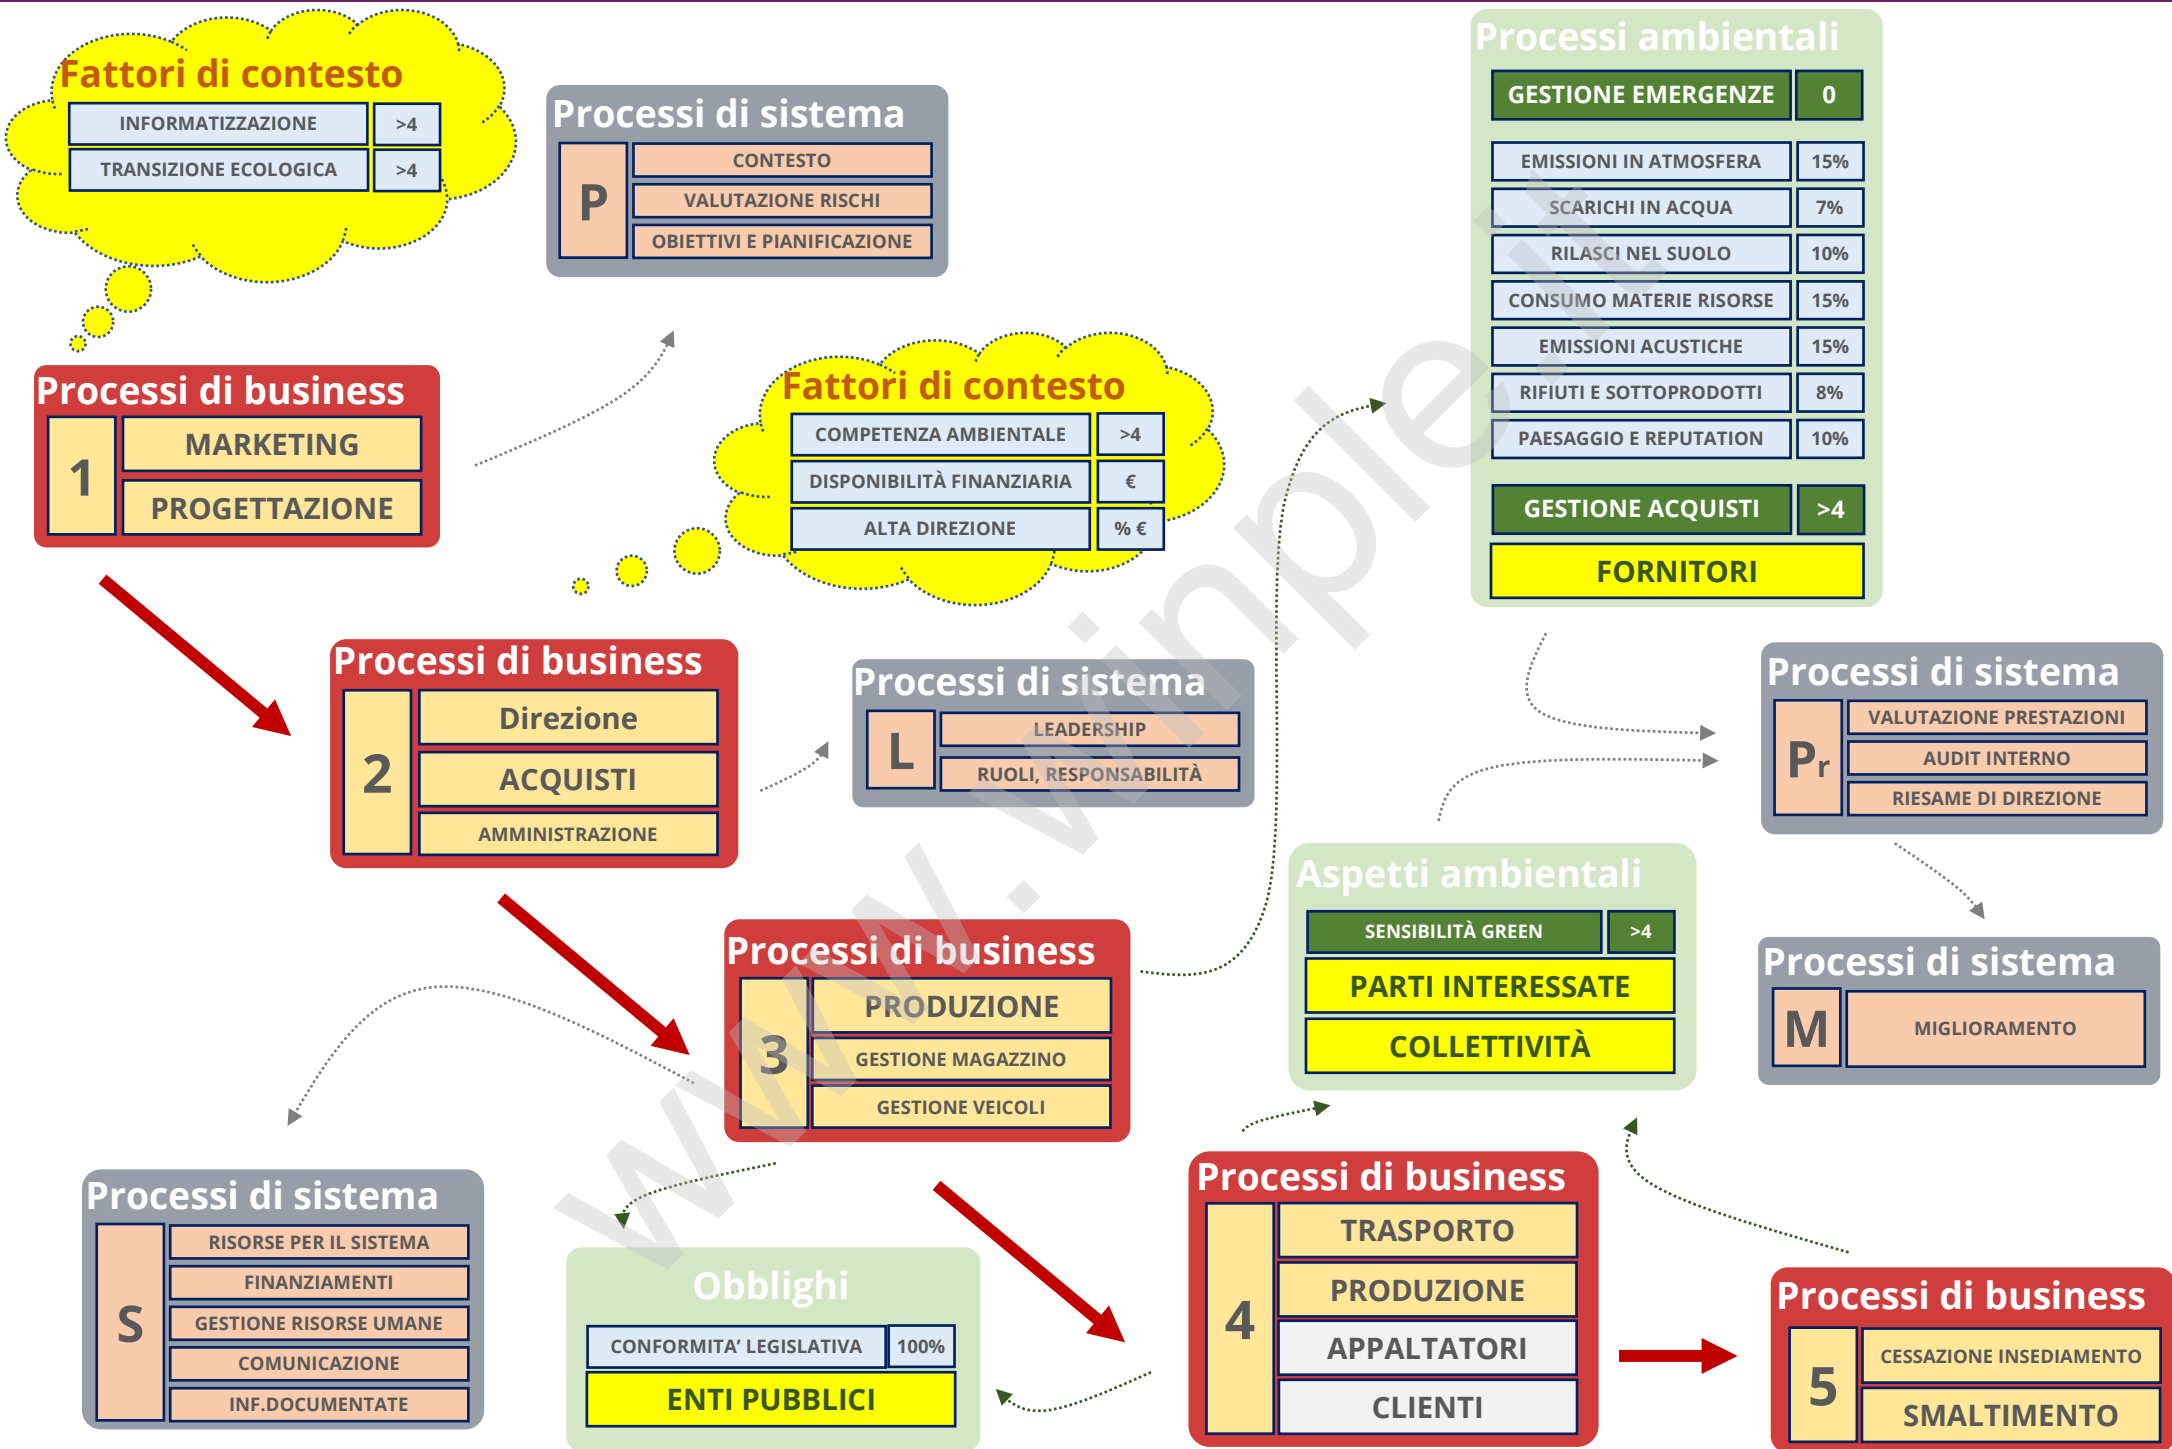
Fattori di contesto

| INFORMATIZZAZIONE | >4 |
|---|---|
| TRANSIZIONE ECOLOGICA | >4 |

Processi di sistema
P
CONTESTO
VALUTAZIONE RISCHI
OBIETTIVI E PIANIFICAZIONE

Processi ambientali

| GESTIONE EMERGENZE | 0 |
|---|---|
| EMISSIONI IN ATMOSFERA | 15% |
| SCARICHI IN ACQUA | 7% |
| RILASCI NEL SUOLO | 10% |
| CONSUMO MATERIE RISORSE | 15% |
| EMISSIONI ACUSTICHE | 15% |
| RIFIUTI E SOTTOPRODOTTI | 8% |
| PAESAGGIO E REPUTATION | 10% |
| GESTIONE ACQUISTI | >4 |

FORNITORI

Processi di business
1
MARKETING
PROGETTAZIONE

Fattori di contesto

| COMPETENZA AMBIENTALE | >4 |
|---|---|
| DISPONIBILITÀ FINANZIARIA | € |
| ALTA DIREZIONE | % € |

Processi di business
2
Direzione
ACQUISTI
AMMINISTRAZIONE

Processi di sistema
L
LEADERSHIP
RUOLI, RESPONSABILITÀ

Processi di sistema
Pr
VALUTAZIONE PRESTAZIONI
AUDIT INTERNO
RIESAME DI DIREZIONE

Aspetti ambientali

| SENSIBILITÀ GREEN | >4 |
|---|---|

PARTI INTERESSATE
COLLETTIVITÀ

Processi di sistema
M
MIGLIORAMENTO

Processi di business
3
PRODUZIONE
GESTIONE MAGAZZINO
GESTIONE VEICOLI

Processi di sistema
S
RISORSE PER IL SISTEMA
FINANZIAMENTI
GESTIONE RISORSE UMANE
COMUNICAZIONE
INF.DOCUMENTATE

Obblighi

| CONFORMITA' LEGISLATIVA | 100% |
|---|---|

ENTI PUBBLICI

Processi di business
4
TRASPORTO
PRODUZIONE
APPALTATORI
CLIENTI

Processi di business
5
CESSAZIONE INSEDIAMENTO
SMALTIMENTO

www.winple.it